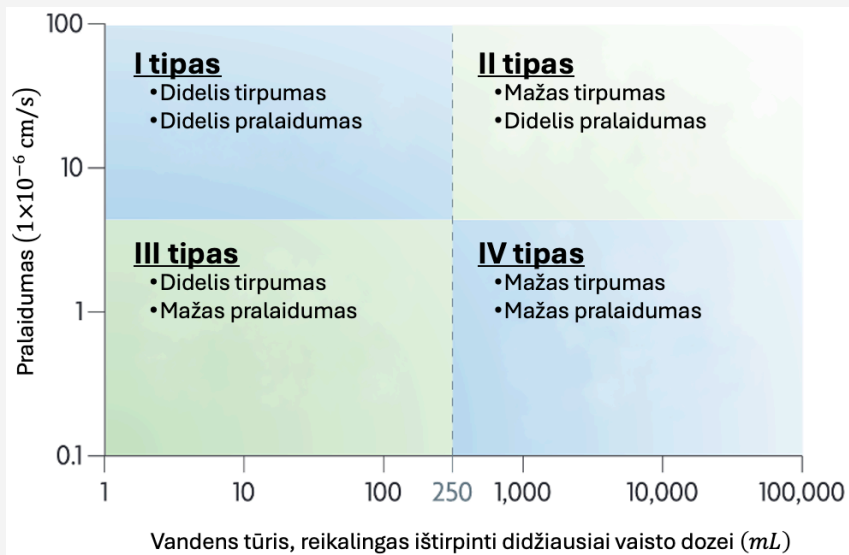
100
10
1
0.1

Pralaidumas $(1\times10^{-6}\text{ cm/s})$

I tipas
•Didelis tirpumas
•Didelis pralaidumas

II tipas
•Mažas tirpumas
•Didelis pralaidumas

III tipas
•Didelis tirpumas
•Mažas pralaidumas

IV tipas
•Mažas tirpumas
•Mažas pralaidumas

1
10
100
250
1,000
10,000
100,000

Vandens tūris, reikalingas ištirpinti didžiausiai vaisto dozei $(mL)$